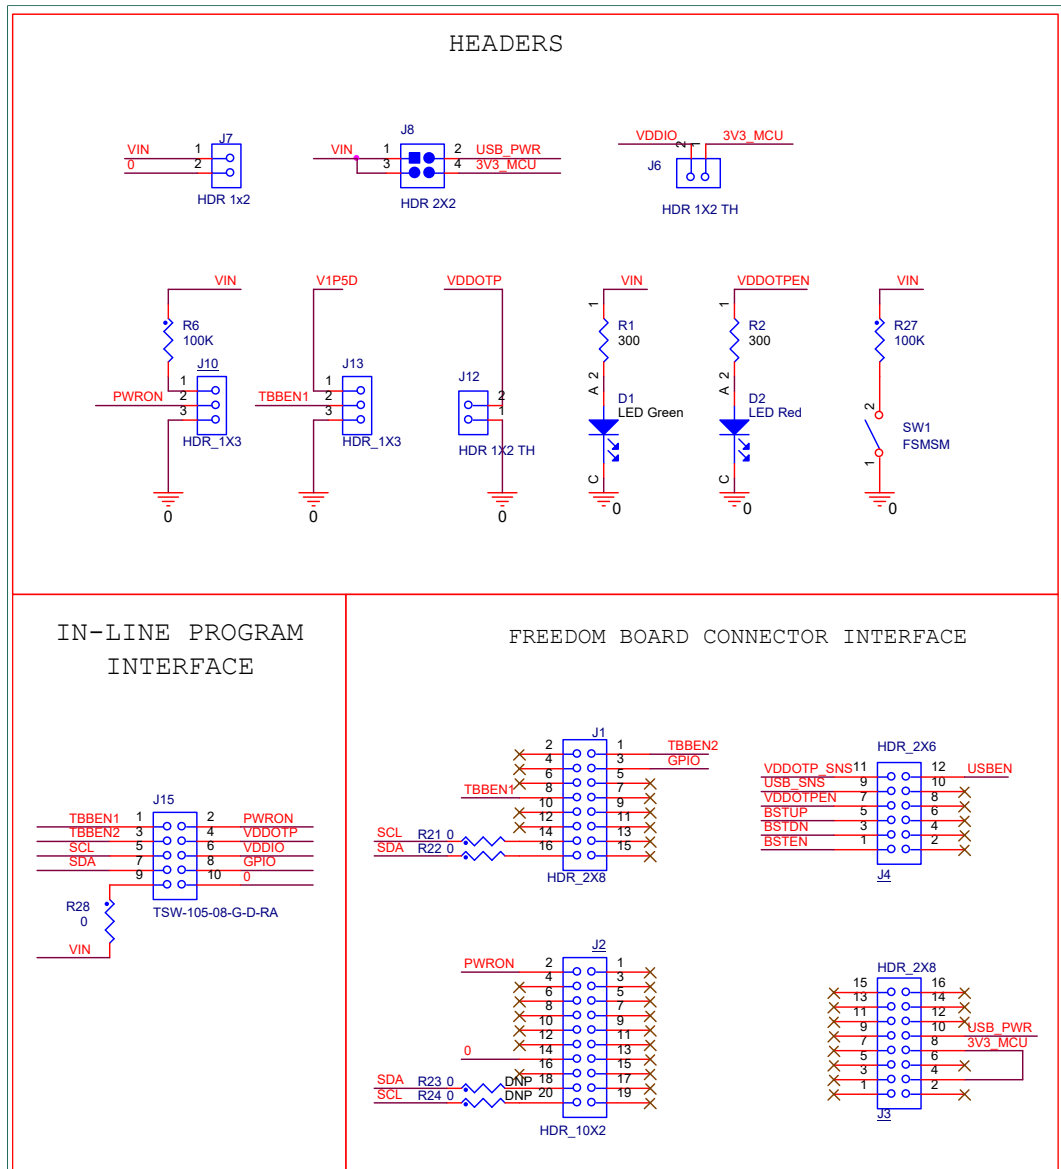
HEADERS

VIN
0
1
2
J7
HDR 1x2

VIN
J8
1
3
2
4
USB_PWR
3V3_MCU
HDR 2X2

VDDIO
3V3_MCU
2
1
J6
HDR 1X2 TH

VIN
R6
100K
J10
1
2
3
PWRON
HDR_1X3
0

V1P5D
J13
1
2
3
TBBEN1
HDR_1X3
0

VDDOTP
J12
2
1
HDR 1X2 TH
0

VIN
1
R1
300
A 2
D1
LED Green
C
0

VDDOTPEN
1
R2
300
A 2
D2
LED Red
C
0

VIN
R27
100K
2
SW1
FSMSM
1
0

IN-LINE PROGRAM INTERFACE

J15
TBBEN1
TBBEN2
SCL
SDA
1
3
5
7
9
2
4
6
8
10
PWRON
VDDOTP
VDDIO
GPIO
0
R28
0
TSW-105-08-G-D-RA
VIN

FREEDOM BOARD CONNECTOR INTERFACE

J1
2
4
6
8
10
12
14
16
1
3
5
7
9
11
13
15
TBBEN2
GPIO
TBBEN1
SCL
SDA
R21 0
R22 0
HDR_2X8

HDR_2X6
VDDOTP_SNS
USB_SNS
VDDOTPEN
BSTUP
BSTDN
BSTEN
11
9
7
5
3
1
12
10
8
6
4
2
USBEN
J4

J2
PWRON
2
4
6
8
10
12
14
16
18
20
1
3
5
7
9
11
13
15
17
19
0
SDA
SCL
R23 0
R24 0
DNP
DNP
HDR_10X2

HDR_2X8
15
13
11
9
7
5
3
1
16
14
12
10
8
6
4
2
USB_PWR
3V3_MCU
J3